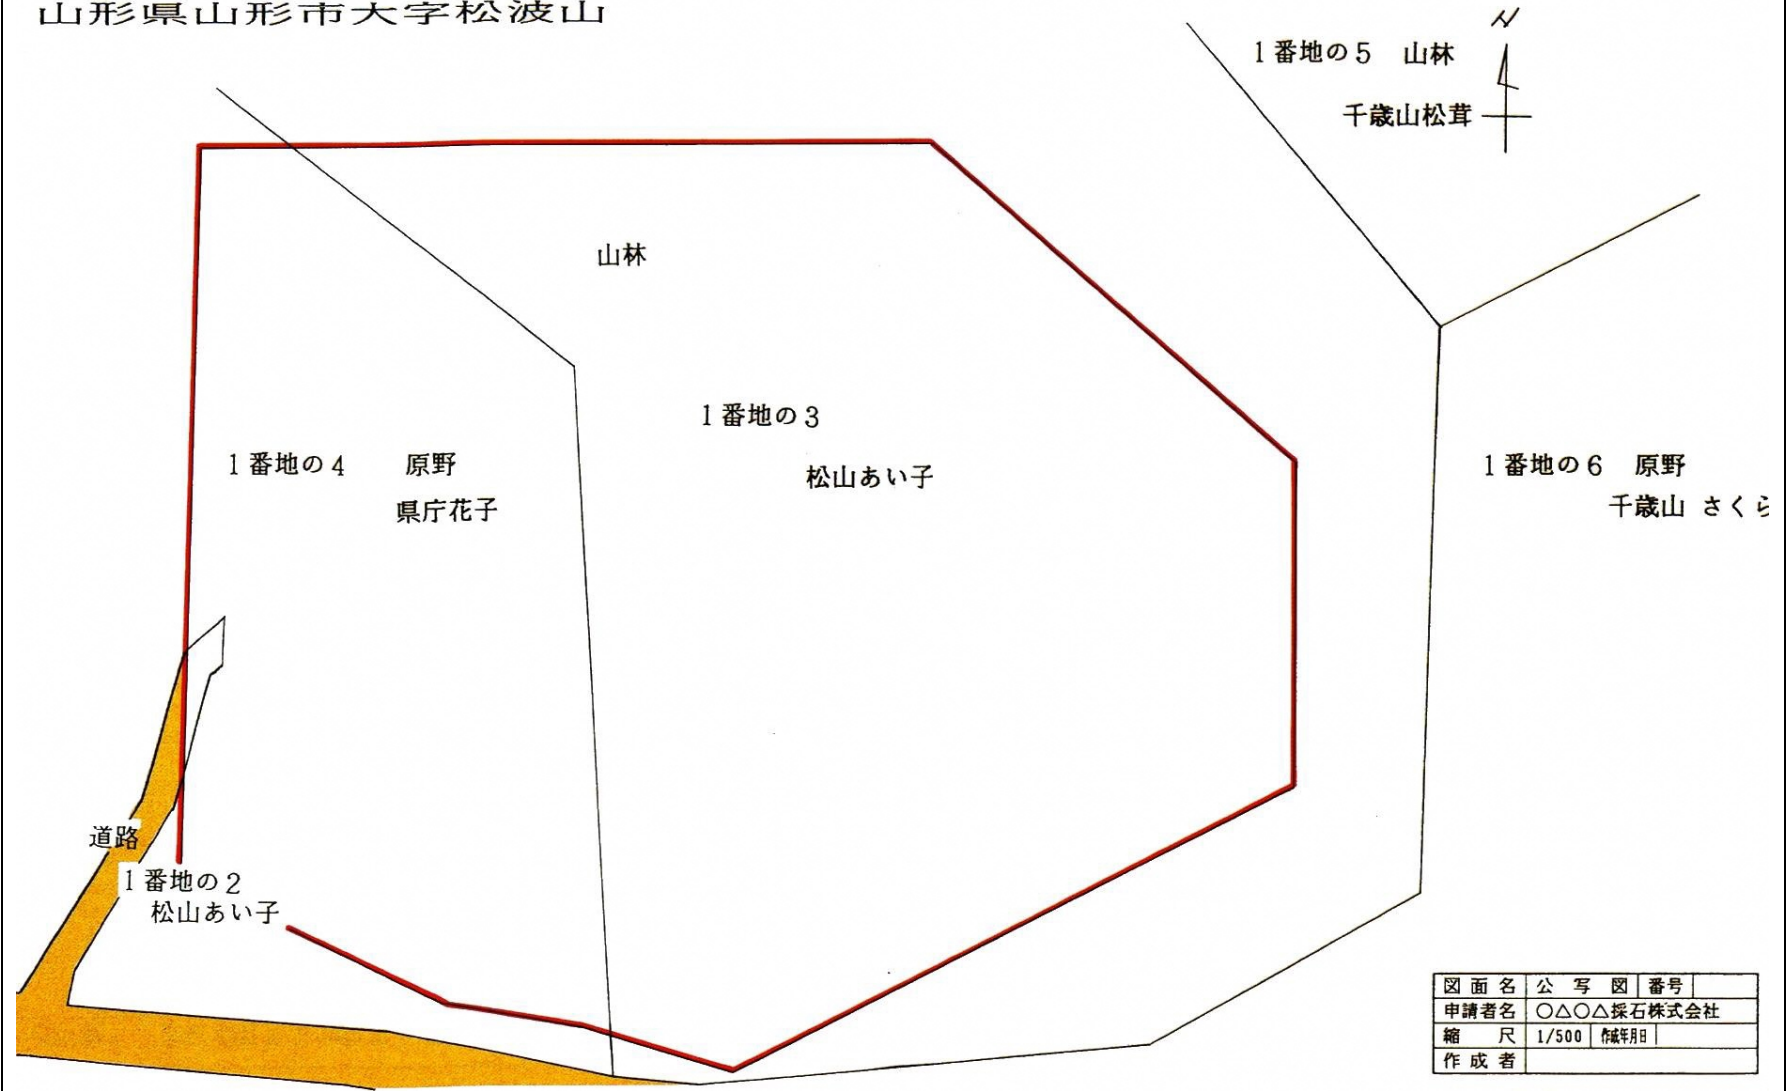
山形県山形市大字松波山

1番地の5　山林

千歳山松茸

N

山林

1番地の3

松山あい子

1番地の4　原野

県庁花子

1番地の6　原野

千歳山 さくら

道路

1番地の2

松山あい子

| 図面名 | 公写図 | 番号 | |
|---|---|---|---|
| 申請者名 | ○△○△採石株式会社 | | |
| 縮尺 | 1/500 | 作成年月日 | |
| 作成者 | | | |